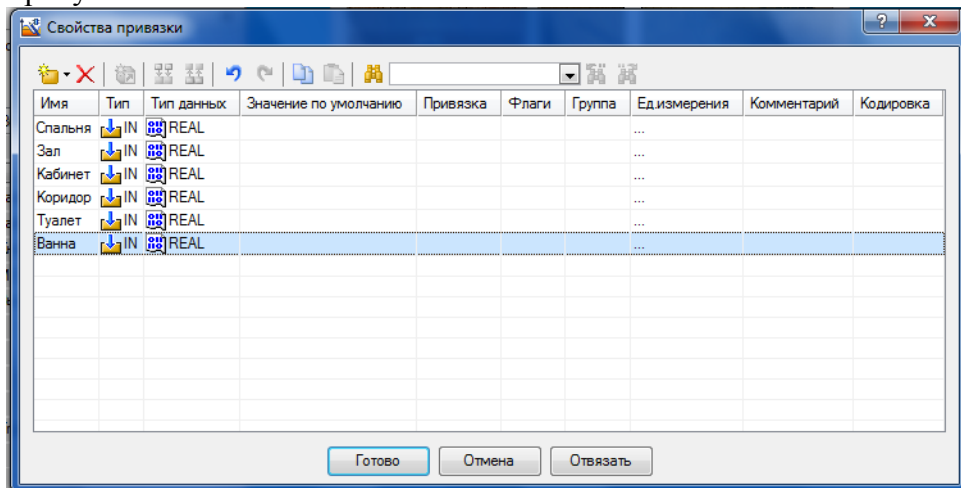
Свойства привязки

| Имя | Тип | Тип данных | Значение по умолчанию | Привязка | Флаги | Группа | Ед.измерения | Комментарий | Кодировка |
|---|---|---|---|---|---|---|---|---|---|
| Спальня | IN | REAL | | | | | ... | | |
| Зал | IN | REAL | | | | | ... | | |
| Кабинет | IN | REAL | | | | | ... | | |
| Коридор | IN | REAL | | | | | ... | | |
| Туалет | IN | REAL | | | | | ... | | |
| Ванна | IN | REAL | | | | | ... | | |

Готово Отмена Отвязать